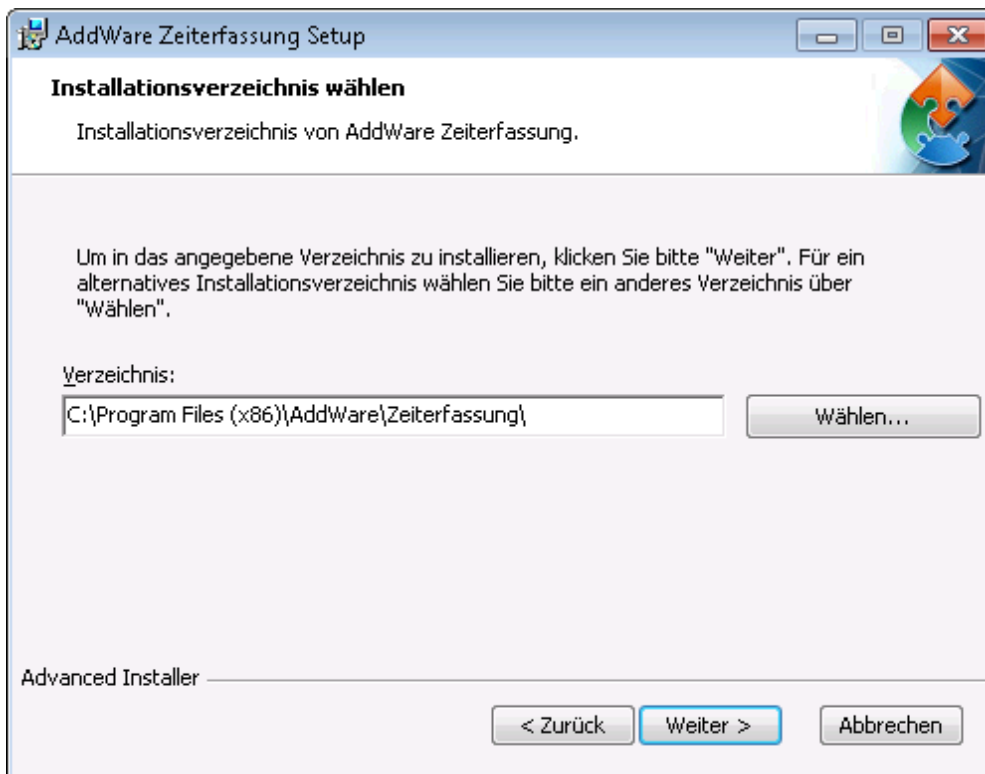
AddWare Zeiterfassung Setup

Installationsverzeichnis wählen

Installationsverzeichnis von AddWare Zeiterfassung.

Um in das angegebene Verzeichnis zu installieren, klicken Sie bitte "Weiter". Für ein alternatives Installationsverzeichnis wählen Sie bitte ein anderes Verzeichnis über "Wählen".

Verzeichnis:

C:\Program Files (x86)\AddWare\Zeiterfassung\

Wählen...

Advanced Installer

< Zurück

Weiter >

Abbrechen